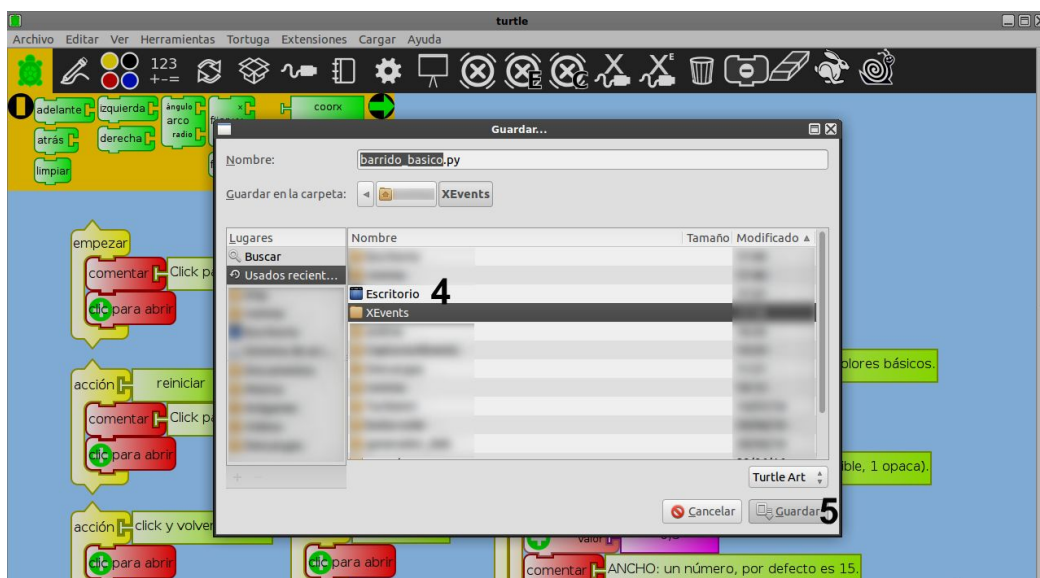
turtle

Archivo Editar Ver Herramientas Tortuga Extensiones Cargar Ayuda

123 +-=

adelante izquierda ángulo arco radio coorx
atrás derecha
limpiar

Guardar...

Nombre: barrido_basico.py

Guardar en la carpeta: XEvents

Lugares
Buscar
Usados recient...

Nombre Tamaño Modificado
Escritorio 4
XEvents

Turtle Art

Cancelar Guardar 5

empezar
comentar Click pa
clic para abrir

acción reiniciar
comentar Click pa
clic para abrir

acción click y volver
clic para abrir
clic para abrir

olores básicos.
ble, 1 opaca).

valor
comentar ANCHO: un número, por defecto es 15.